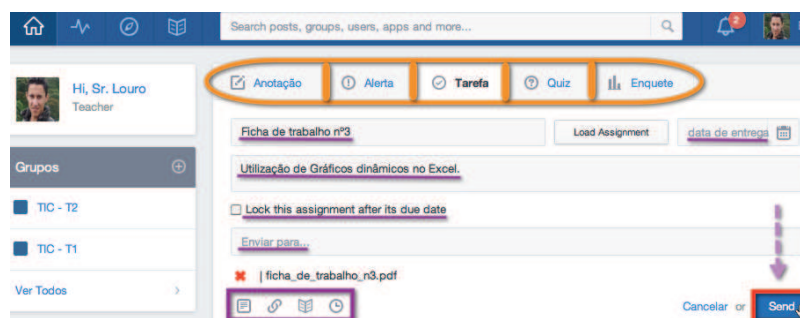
Search posts, groups, users, apps and more...

2

Hi, Sr. Louro
Teacher

Anotação
Alerta
Tarefa
Quiz
Enquete

Ficha de trabalho nº3
Load Assignment
data de entrega

Utilização de Gráficos dinâmicos no Excel.

Grupos

TIC - T2

TIC - T1

Ver Todos

Lock this assignment after its due date

Enviar para...

| ficha_de_trabalho_n3.pdf

Cancelar or Send